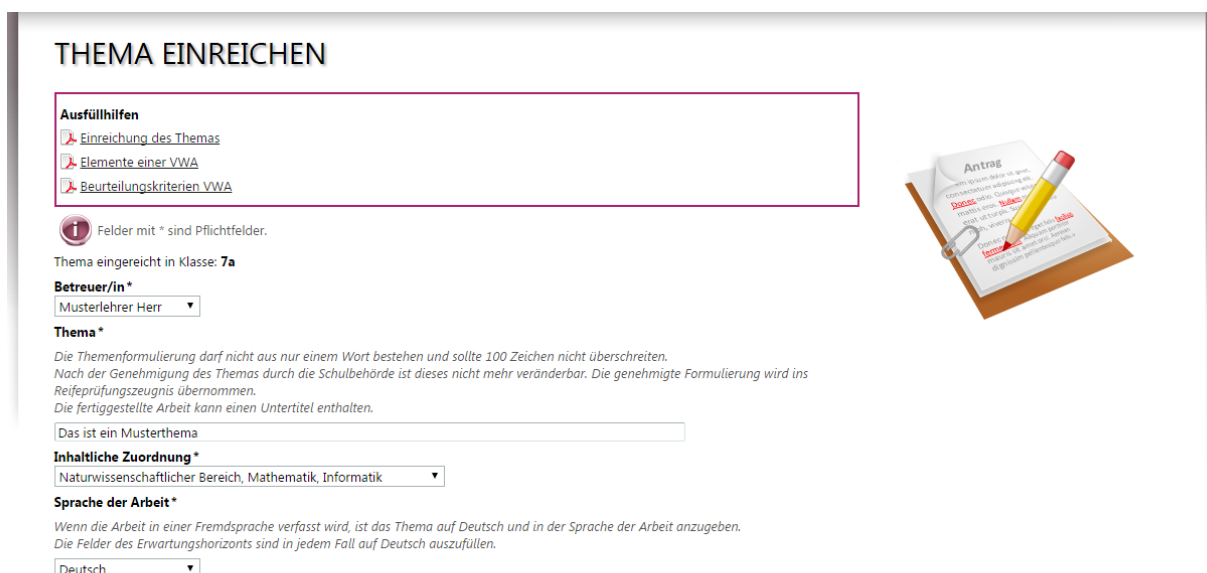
THEMA EINREICHEN

Ausfüllhilfen
Einreichung des Themas
Elemente einer VWA
Beurteilungskriterien VWA

Antrag

Felder mit * sind Pflichtfelder.

Thema eingereicht in Klasse: 7a

Betreuer/in*
Musterlehrer Herr

Thema*
Die Themenformulierung darf nicht aus nur einem Wort bestehen und sollte 100 Zeichen nicht überschreiten.
Nach der Genehmigung des Themas durch die Schulbehörde ist dieses nicht mehr veränderbar. Die genehmigte Formulierung wird ins Reifeprüfungszeugnis übernommen.
Die fertiggestellte Arbeit kann einen Untertitel enthalten.

Das ist ein Musterthema

Inhaltliche Zuordnung*
Naturwissenschaftlicher Bereich, Mathematik, Informatik

Sprache der Arbeit*
Wenn die Arbeit in einer Fremdsprache verfasst wird, ist das Thema auf Deutsch und in der Sprache der Arbeit anzugeben.
Die Felder des Erwartungshorizonts sind in jedem Fall auf Deutsch auszufüllen.

Deutsch